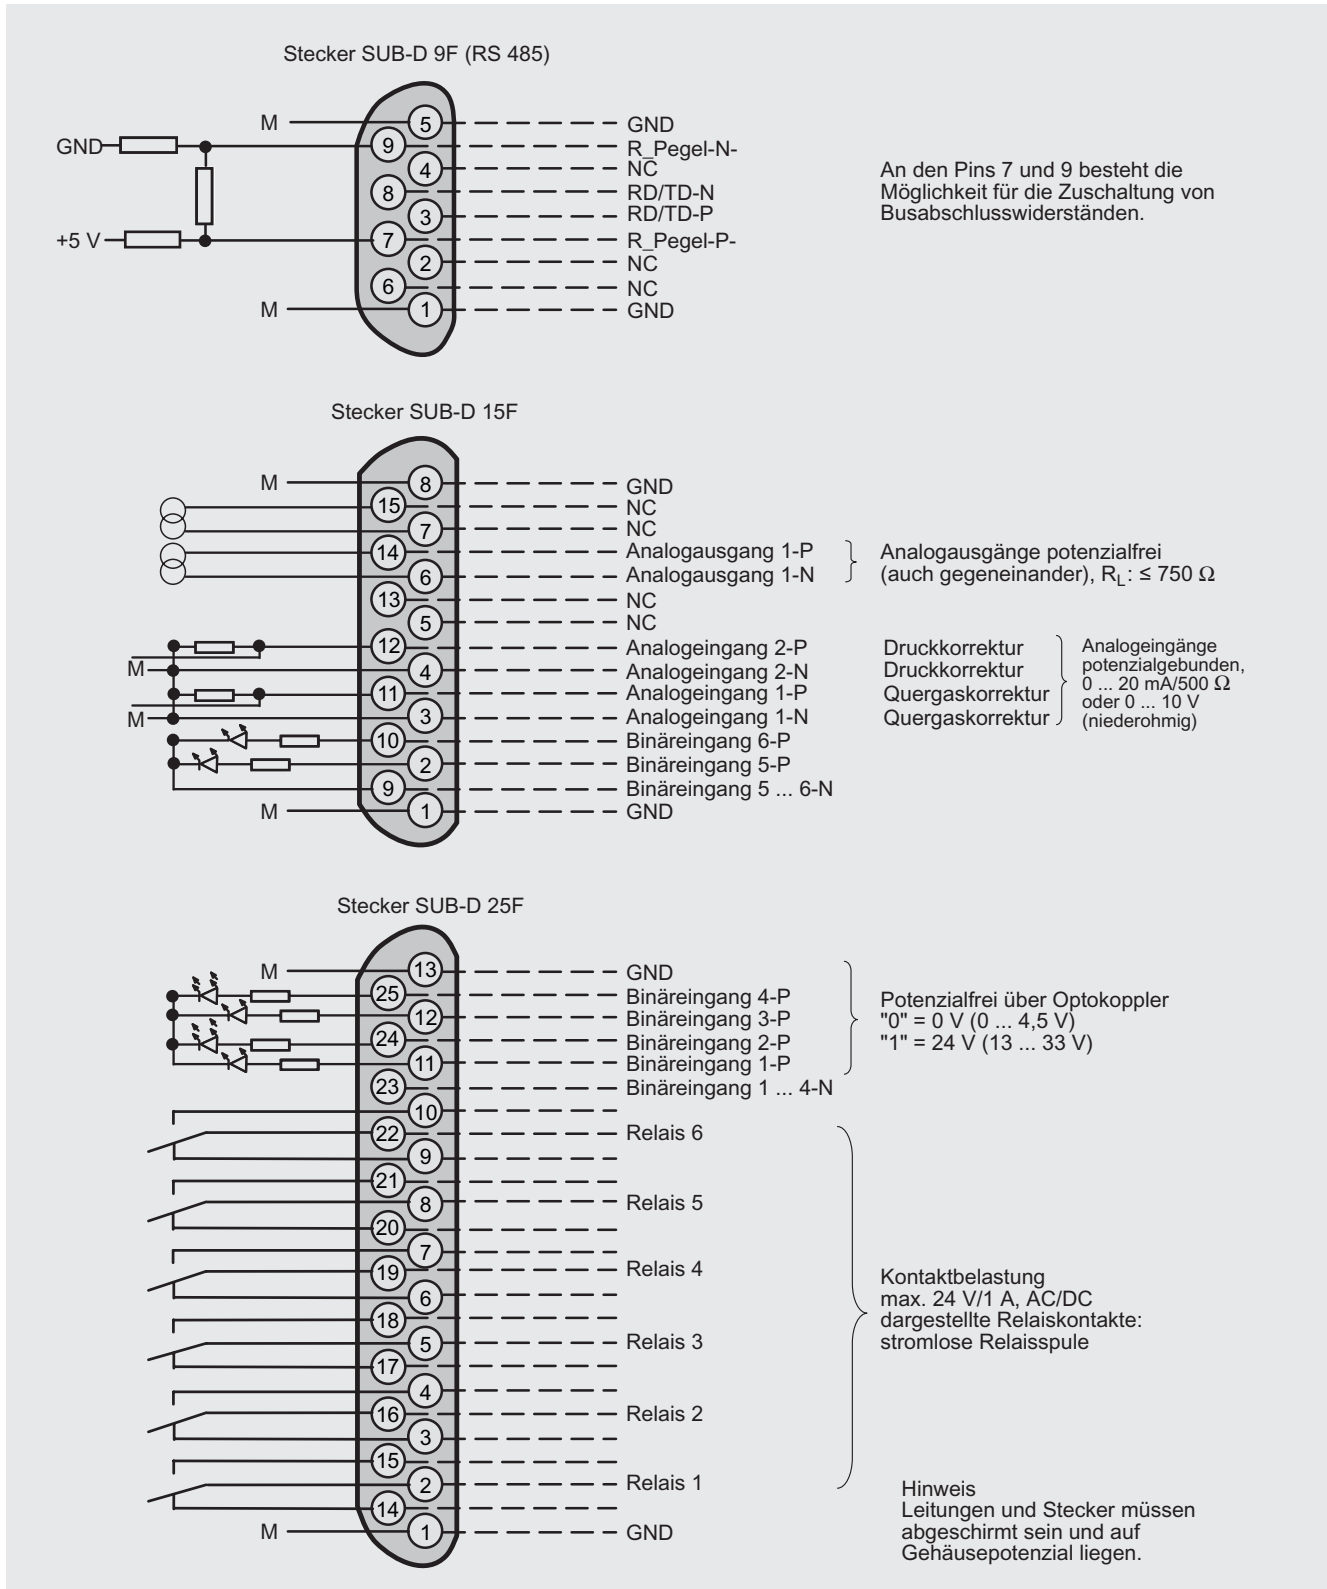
Stecker SUB-D 9F (RS 485)

GND
+5 V
M
M
5
9
4
8
3
7
2
6
1
GND
R_Pegel-N-
NC
RD/TD-N
RD/TD-P
R_Pegel-P-
NC
NC
GND

An den Pins 7 und 9 besteht die Möglichkeit für die Zuschaltung von Busabschlusswiderständen.

Stecker SUB-D 15F

M
M
M
M
8
15
7
14
6
13
5
12
4
11
3
10
2
9
1
GND
NC
NC
Analogausgang 1-P
Analogausgang 1-N
NC
NC
Analogeingang 2-P
Analogeingang 2-N
Analogeingang 1-P
Analogeingang 1-N
Binäreingang 6-P
Binäreingang 5-P
Binäreingang 5 ... 6-N
GND

Analogausgänge potenzialfrei (auch gegeneinander), $R_L$: ≤ 750 Ω

Druckkorrektur
Druckkorrektur
Quergaskorrektur
Quergaskorrektur

Analogeingänge potenzialgebunden, 0 ... 20 mA/500 Ω oder 0 ... 10 V (niederohmig)

Stecker SUB-D 25F

M
13
25
12
24
11
23
10
22
9
21
8
20
7
19
6
18
5
17
4
16
3
15
2
14
1
M
GND
Binäreingang 4-P
Binäreingang 3-P
Binäreingang 2-P
Binäreingang 1-P
Binäreingang 1 ... 4-N
Relais 6
Relais 5
Relais 4
Relais 3
Relais 2
Relais 1
GND

Potenzialfrei über Optokoppler
"0" = 0 V (0 ... 4,5 V)
"1" = 24 V (13 ... 33 V)

Kontaktbelastung
max. 24 V/1 A, AC/DC
dargestellte Relaiskontakte:
stromlose Relaisspule

Hinweis
Leitungen und Stecker müssen abgeschirmt sein und auf Gehäusepotenzial liegen.